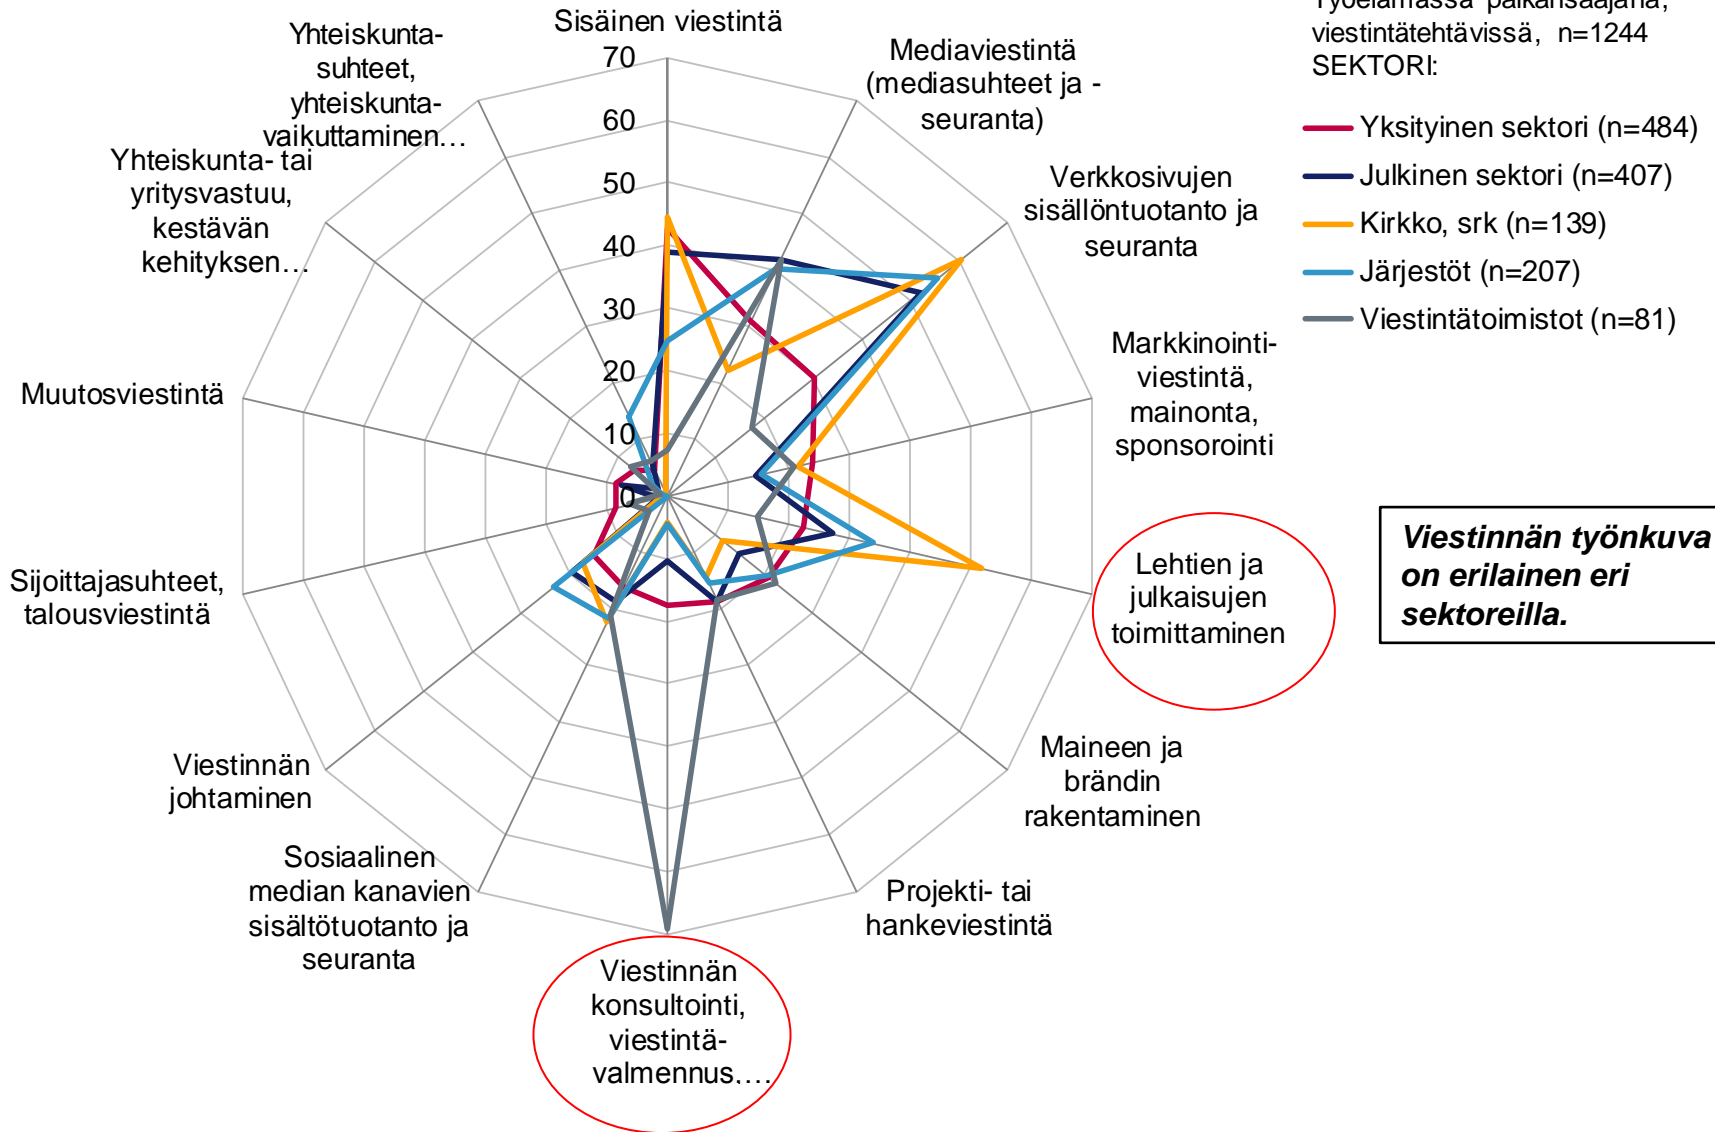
Työelämässä palkansaajana, viestintätehtävissä, n=1244
SEKTORI:

Yksityinen sektori (n=484)
Julkinen sektori (n=407)
Kirkko, srk (n=139)
Järjestöt (n=207)
Viestintätoimistot (n=81)

Sisäinen viestintä
70
60
50
40
30
20
10
0

Mediaviestintä (mediasuhteet ja -seuranta)
Verkkosivujen sisällöntuotanto ja seuranta
Markkinointiviestintä, mainonta, sponsorointi
Lehtien ja julkaisujen toimittaminen
Maineen ja brändin rakentaminen
Projekti- tai hankeviestintä
Viestinnän konsultointi, viestintävalmennus….
Sosiaalinen median kanavien sisältötuotanto ja seuranta
Viestinnän johtaminen
Sijoittajasuhteet, talousviestintä
Muutosviestintä
Yhteiskunta- tai yritysvastuu, kestävän kehityksen…
Yhteiskuntasuhteet, yhteiskuntavaikuttaminen…

Viestinnän työnkuva on erilainen eri sektoreilla.